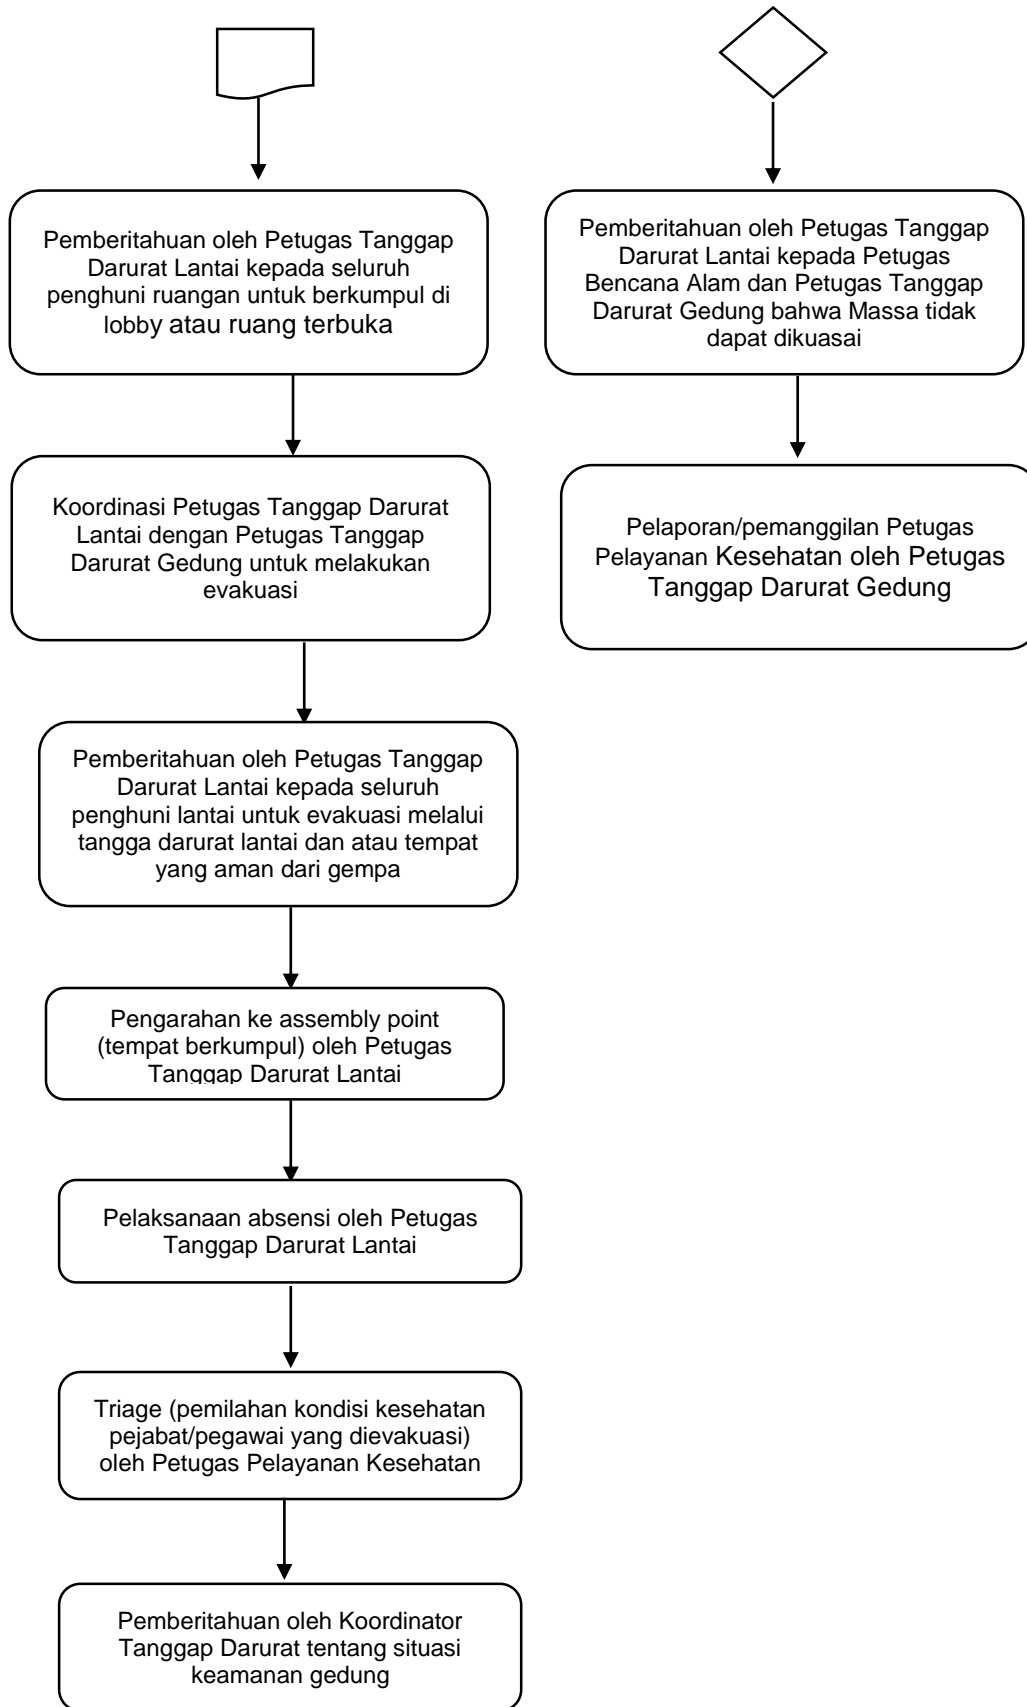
Pemberitahuan oleh Petugas Tanggap Darurat Lantai kepada seluruh penghuni ruangan untuk berkumpul di lobby atau ruang terbuka

Koordinasi Petugas Tanggap Darurat Lantai dengan Petugas Tanggap Darurat Gedung untuk melakukan evakuasi

Pemberitahuan oleh Petugas Tanggap Darurat Lantai kepada seluruh penghuni lantai untuk evakuasi melalui tangga darurat lantai dan atau tempat yang aman dari gempa

Pengarahan ke assembly point (tempat berkumpul) oleh Petugas Tanggap Darurat Lantai

Pelaksanaan absensi oleh Petugas Tanggap Darurat Lantai

Triage (pemilahan kondisi kesehatan pejabat/pegawai yang dievakuasi) oleh Petugas Pelayanan Kesehatan

Pemberitahuan oleh Koordinator Tanggap Darurat tentang situasi keamanan gedung

Pemberitahuan oleh Petugas Tanggap Darurat Lantai kepada Petugas Bencana Alam dan Petugas Tanggap Darurat Gedung bahwa Massa tidak dapat dikuasai

Pelaporan/pemanggilan Petugas Pelayanan Kesehatan oleh Petugas Tanggap Darurat Gedung